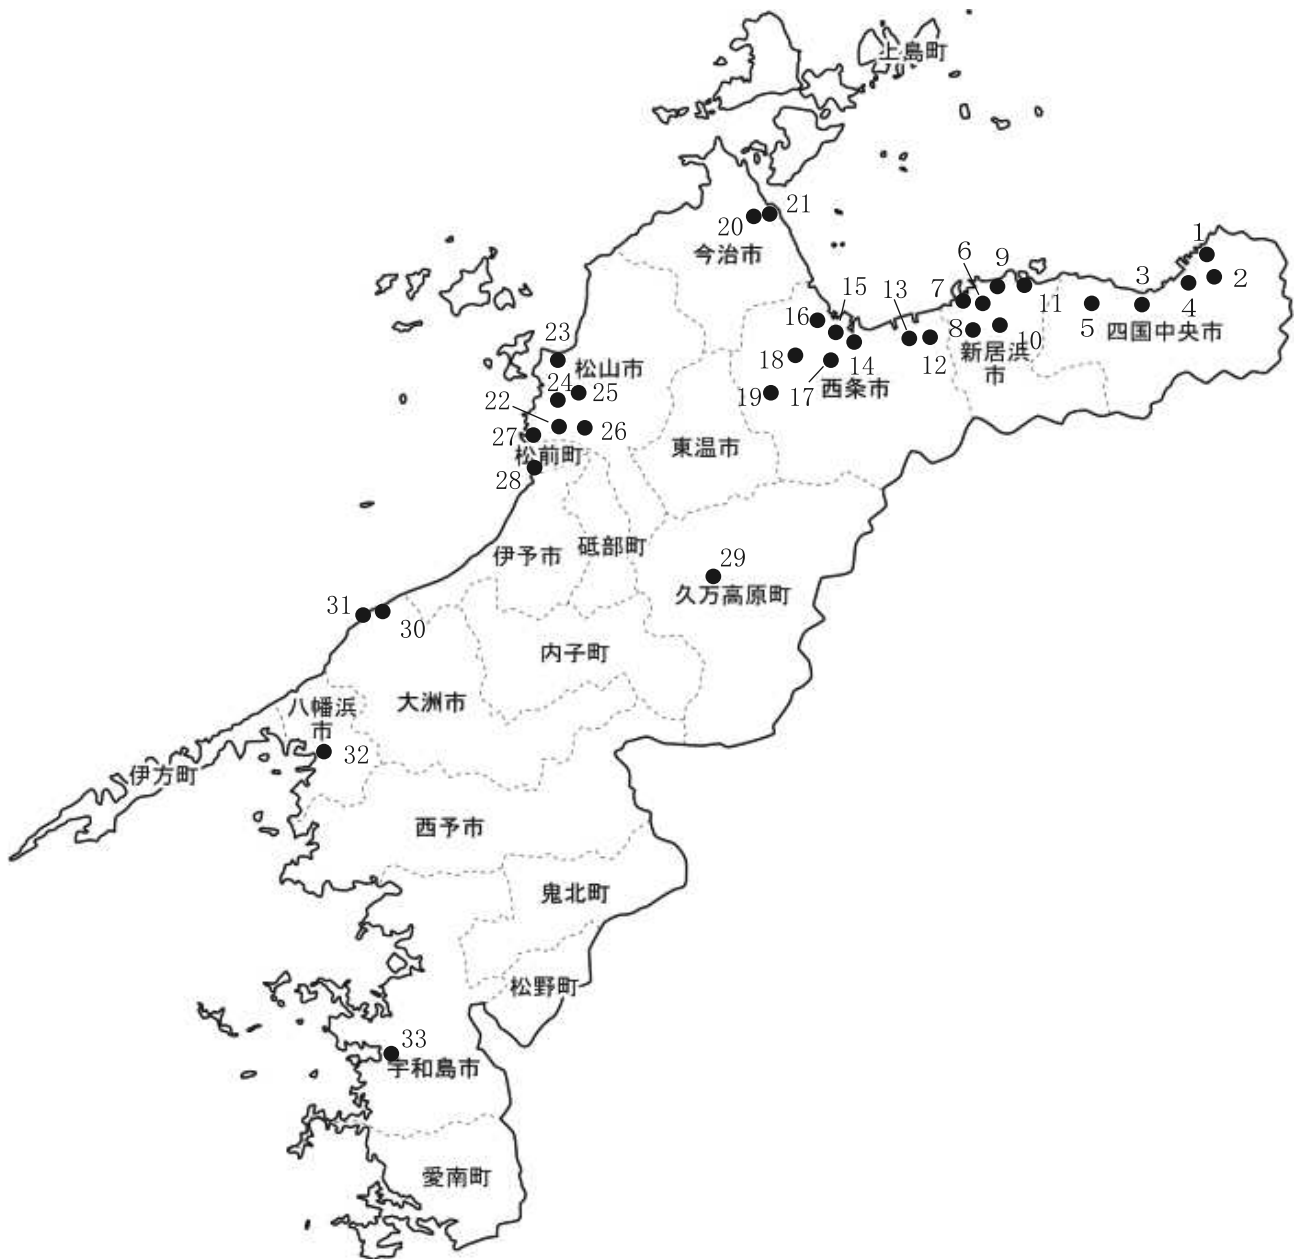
上島町

20 21
今治市

1
6 9 2
13 7 3
15 11 4
16 8 5 四国中央市
12 10
18 14 新居浜市
19 17 西条市

23
松山市
24 25
22
27 26
松前町
28
東温市

伊予市 砥部町
29
久万高原町

31 30
内子町

八幡浜市 大洲市
32
伊方町

西予市

鬼北町

松野町

33
宇和島市

愛南町